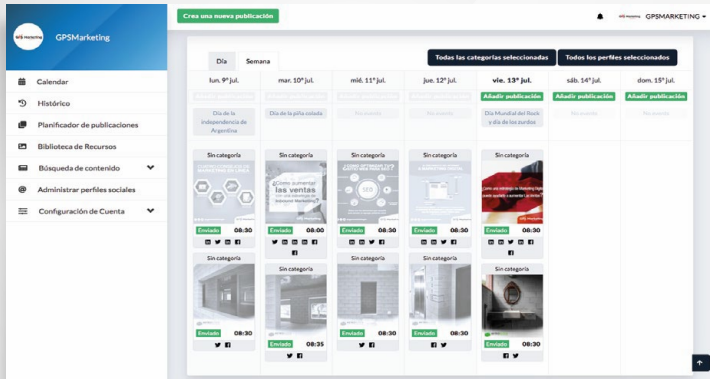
GPSMarketing

Crea una nueva publicación

GPSMARKETING

Calendar
Histórico
Planificador de publicaciones
Biblioteca de Recursos
Búsqueda de contenido
Administrar perfiles sociales
Configuración de Cuenta

Día
Semana
Todas las categorías seleccionadas
Todos los perfiles seleccionados

| lun. 9º jul. | mar. 10º jul. | mié. 11º jul. | jue. 12º jul. | vie. 13º jul. | sáb. 14º jul. | dom. 15º jul. |
|---|---|---|---|---|---|---|
| | | | | Añadir publicación | Añadir publicación | Añadir publicación |
| Día de la independencia de Argentina | Día de la piña colada | No evento | No evento | Día Mundial del Rock y día de los zurdos | No evento | No evento |
| Sin categoría | Sin categoría | Sin categoría | Sin categoría | Sin categoría | | |
| Enviado 08:30 | Enviado 08:00 | Enviado 08:30 | Enviado 08:30 | Enviado 08:30 | | |
| Sin categoría | Sin categoría | Sin categoría | Sin categoría | Sin categoría | | |
| Enviado 08:30 | Enviado 08:35 | Enviado 08:30 | Enviado 08:30 | Enviado 08:30 | | |

¿Cómo aumentar las ventas